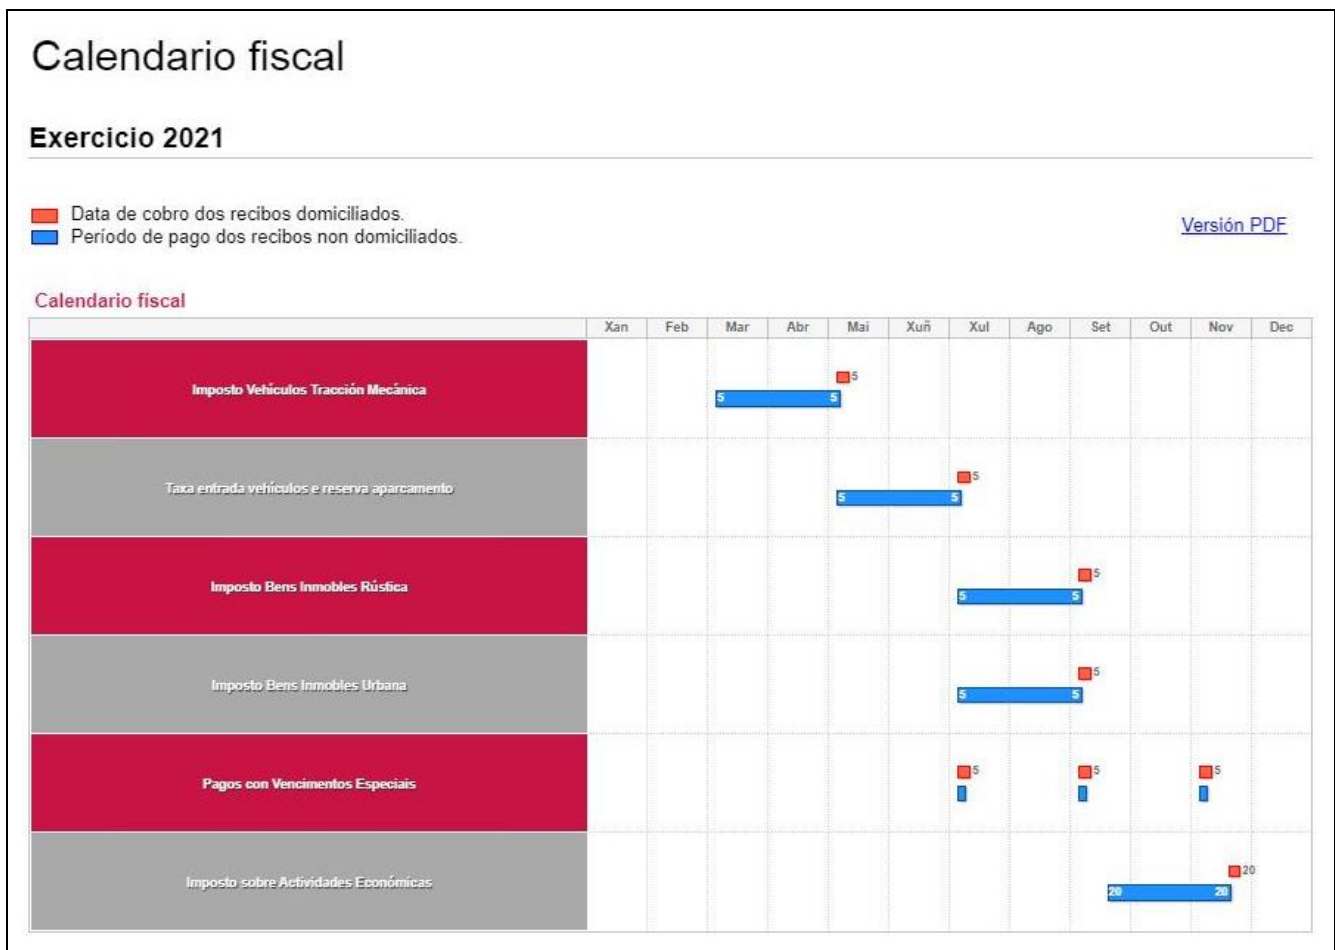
Calendario fiscal

Exercicio 2021

Data de cobro dos recibos domiciliados.
Período de pago dos recibos non domiciliados.

Versión PDF

Calendario fiscal

| | Xan | Feb | Mar | Abr | Mai | Xuñ | Xul | Ago | Set | Out | Nov | Dec |
|---|---|---|---|---|---|---|---|---|---|---|---|---|
| Imposto Vehículos Tracción Mecánica | | | 5 | | 5 5 | | | | | | | |
| Taxa entrada vehículos e reserva aparcamento | | | | | 5 | | 5 5 | | | | | |
| Imposto Bens Inmobles Rústica | | | | | | | 5 | | 5 5 | | | |
| Imposto Bens Inmobles Urbana | | | | | | | 5 | | 5 5 | | | |
| Pagos con Vencimentos Especiais | | | | | | | 5 | | 5 | | 5 | |
| Imposto sobre Actividades Económicas | | | | | | | | | 20 | | 20 20 | |